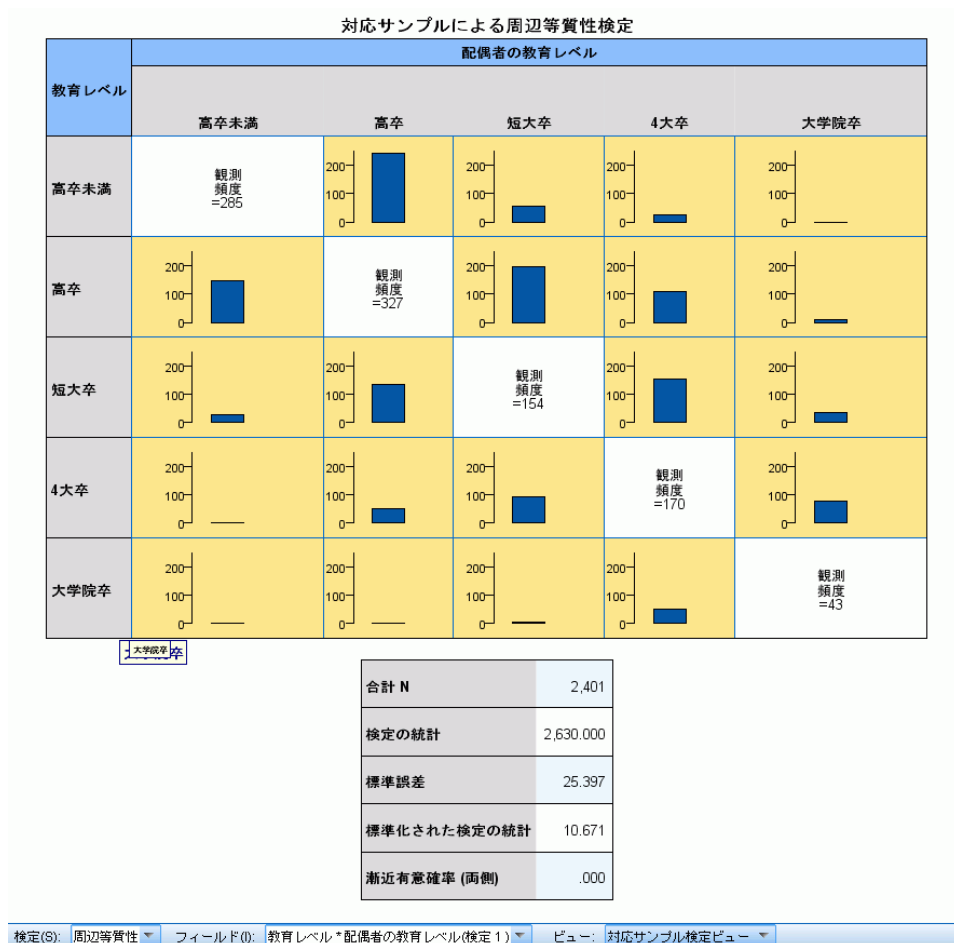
対応サンプルによる周辺等質性検定

| 教育レベル | 配偶者の教育レベル 高卒未満 | 高卒 | 短大卒 | 4大卒 | 大学院卒 |
|---|---|---|---|---|---|
| 高卒未満 | 観測 頻度 =285 | 200 100 0 | 200 100 0 | 200 100 0 | 200 100 0 |
| 高卒 | 200 100 0 | 観測 頻度 =327 | 200 100 0 | 200 100 0 | 200 100 0 |
| 短大卒 | 200 100 0 | 200 100 0 | 観測 頻度 =154 | 200 100 0 | 200 100 0 |
| 4大卒 | 200 100 0 | 200 100 0 | 200 100 0 | 観測 頻度 =170 | 200 100 0 |
| 大学院卒 | 200 100 0 | 200 100 0 | 200 100 0 | 200 100 0 | 観測 頻度 =43 |

大学院卒

| | |
|---|---|
| 合計 N | 2,401 |
| 検定の統計 | 2,630.000 |
| 標準誤差 | 25.397 |
| 標準化された検定の統計 | 10.671 |
| 漸近有意確率 (両側) | .000 |

検定(S): 周辺等質性 フィールド(I): 教育レベル * 配偶者の教育レベル(検定 1) ビュー: 対応サンプル検定ビュー